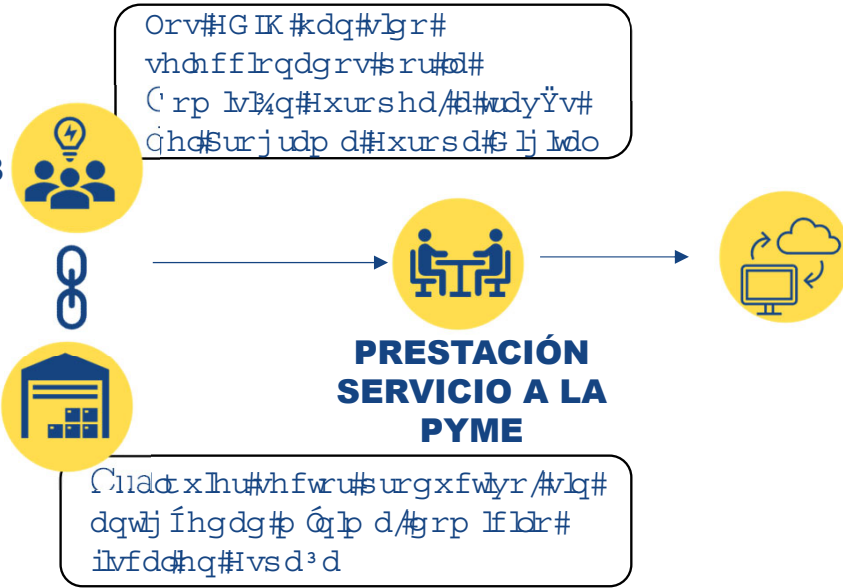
Orv#IGIK#kdq#vlgr#
vhohfflrqdgrv#sru#od#
Crplvl¼q#Hxurshd/#d#wudyÿv#
gho#Surjudpd#Hxursd#Gljlwdo

PRESTACIÓN SERVICIO A LA PYME

Cxdoτxlhu#vhfwru#surgxfwlyr/#vlq#
dqwljÍhgdg#plqlpd/#grplfldr#
ilvfdo#hq#Hvsd³d